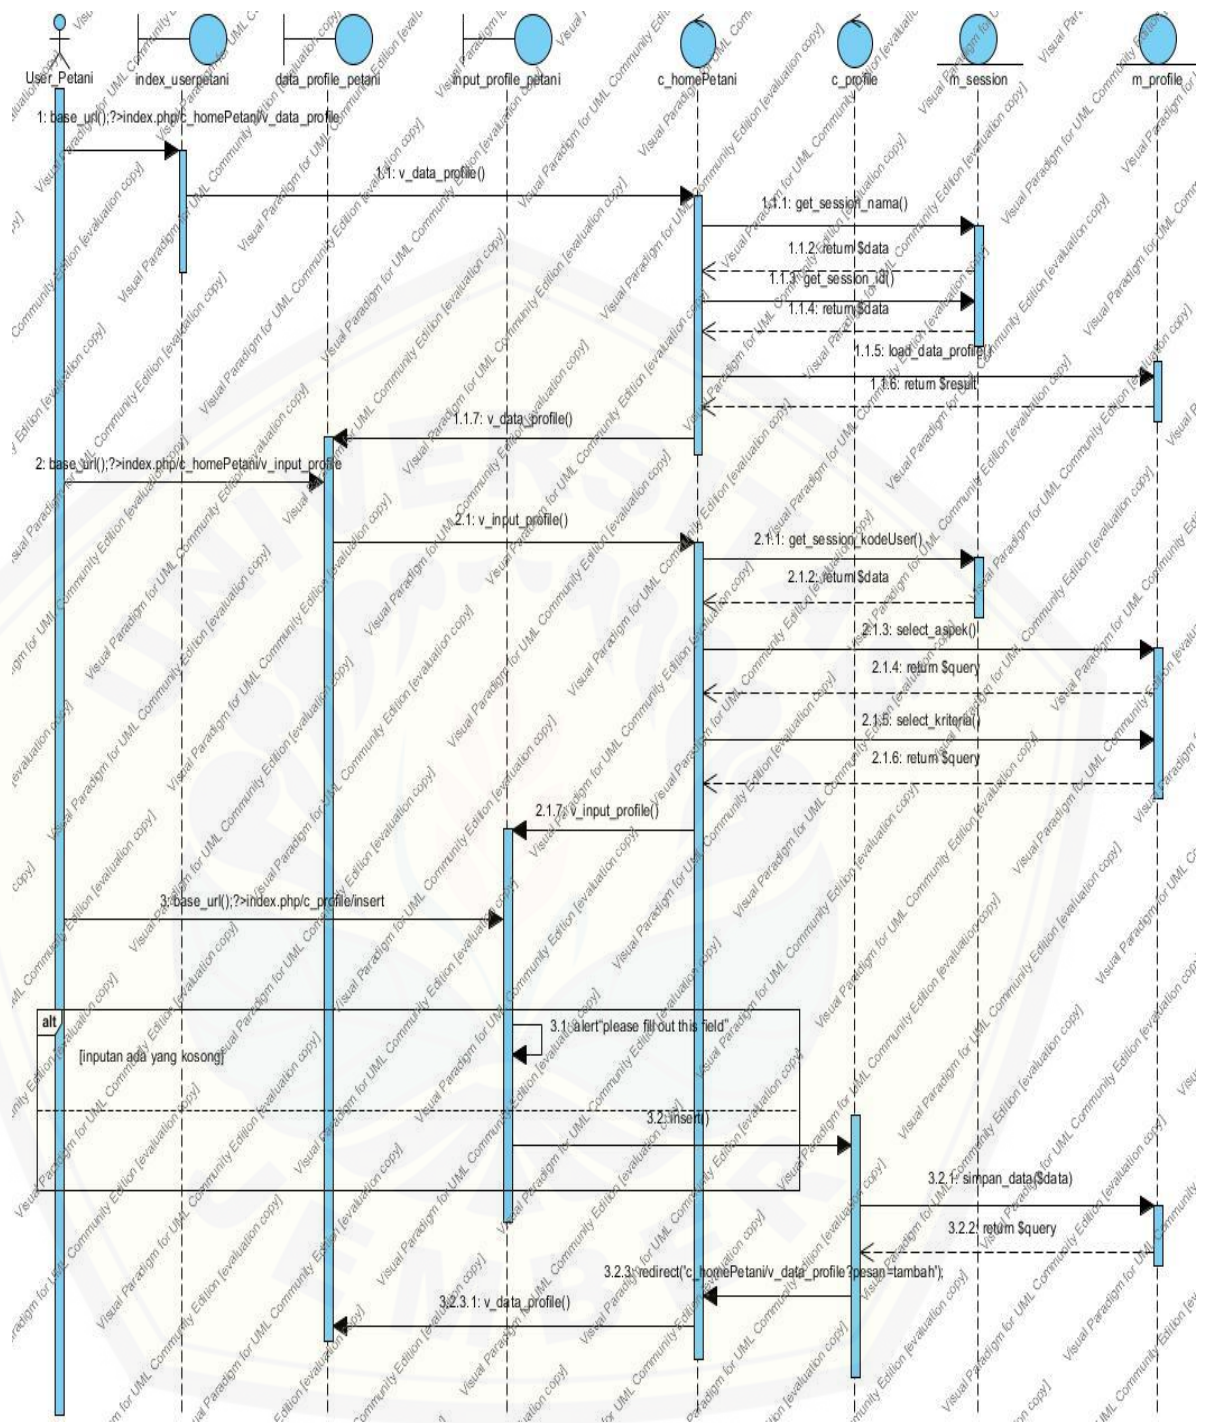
User_Petani
index_userpetani
data_profile_petani
input_profile_petani
c_homePetani
c_profile
m_session
m_profile

1: base_url();?>index.php/c_homePetani/v_data_profile
1.1: v_data_profile()
1.1.1: get_session_nama()
1.1.2: return $data
1.1.3: get_session_id()
1.1.4: return $data
1.1.5: load_data_profile()
1.1.6: return $result
1.1.7: v_data_profile()
2: base_url();?>index.php/c_homePetani/v_input_profile
2.1: v_input_profile()
2.1.1: get_session_kodeUser()
2.1.2: return $data
2.1.3: select_aspek()
2.1.4: return $query
2.1.5: select_kriteria()
2.1.6: return $query
2.1.7: v_input_profile()
3: base_url();?>index.php/c_profile/insert
alt
[inputan ada yang kosong]
3.1: alert"please fill out this field"
3.2: insert()
3.2.1: simpan_data($data)
3.2.2: return $query
3.2.3: redirect('c_homePetani/v_data_profile?pesan=tambah');
3.2.3.1: v_data_profile()

Visual Paradigm for UML Community Edition [evaluation copy]